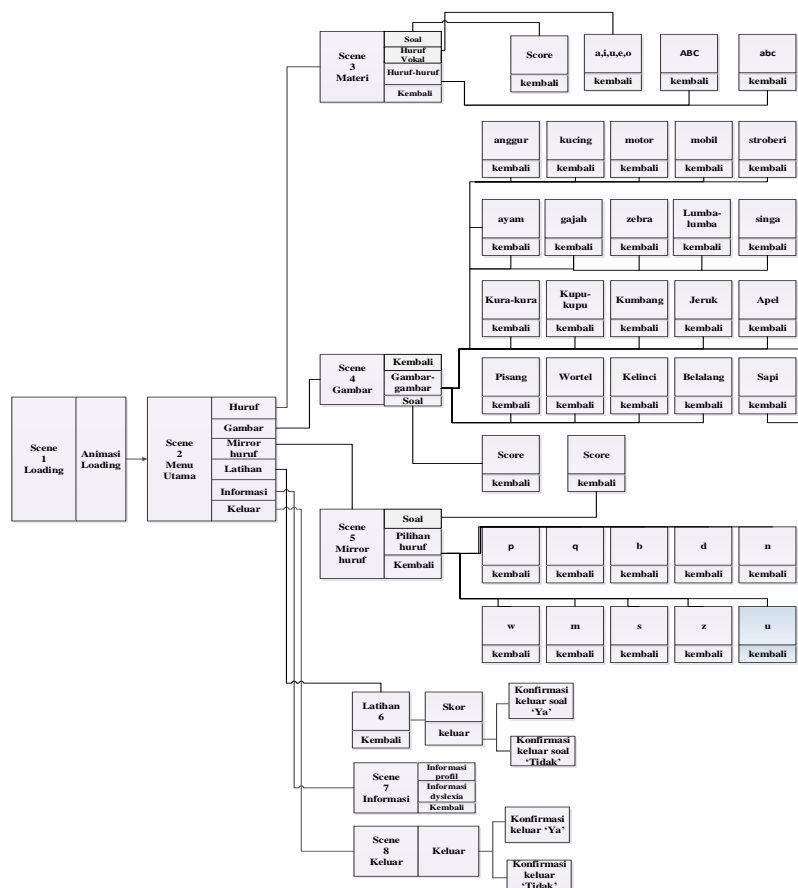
Scene 3 Materi

Soal

Huruf Vokal

Huruf-huruf

Kembali

Score

kembali

a,i,u,e,o

kembali

ABC

kembali

abc

kembali

anggur

kembali

kucing

kembali

motor

kembali

mobil

kembali

stroberi

kembali

ayam

kembali

gajah

kembali

zebra

kembali

Lumba-lumba

kembali

singa

kembali

Kura-kura

kembali

Kupu-kupu

kembali

Kumbang

kembali

Jeruk

kembali

Apel

kembali

Scene 4 Gambar

Kembali

Gambar-gambar

Soal

Pisang

kembali

Wortel

kembali

Kelinci

kembali

Belalang

kembali

Sapi

kembali

Scene 1 Loading

Animasi Loading

Scene 2 Menu Utama

Huruf

Gambar

Mirror huruf

Latihan

Informasi

Keluar

Score

kembali

Score

kembali

Scene 5 Mirror huruf

Soal

Pilihan huruf

Kembali

p

kembali

q

kembali

b

kembali

d

kembali

n

kembali

w

kembali

m

kembali

s

kembali

z

kembali

u

kembali

Latihan 6

Kembali

Skor

keluar

Konfirmasi keluar soal 'Ya'

Konfirmasi keluar soal 'Tidak'

Scene 7 Informasi

Informasi profil

Informasi dyslexia

Kembali

Scene 8 Keluar

Keluar

Konfirmasi keluar 'Ya'

Konfirmasi keluar 'Tidak'